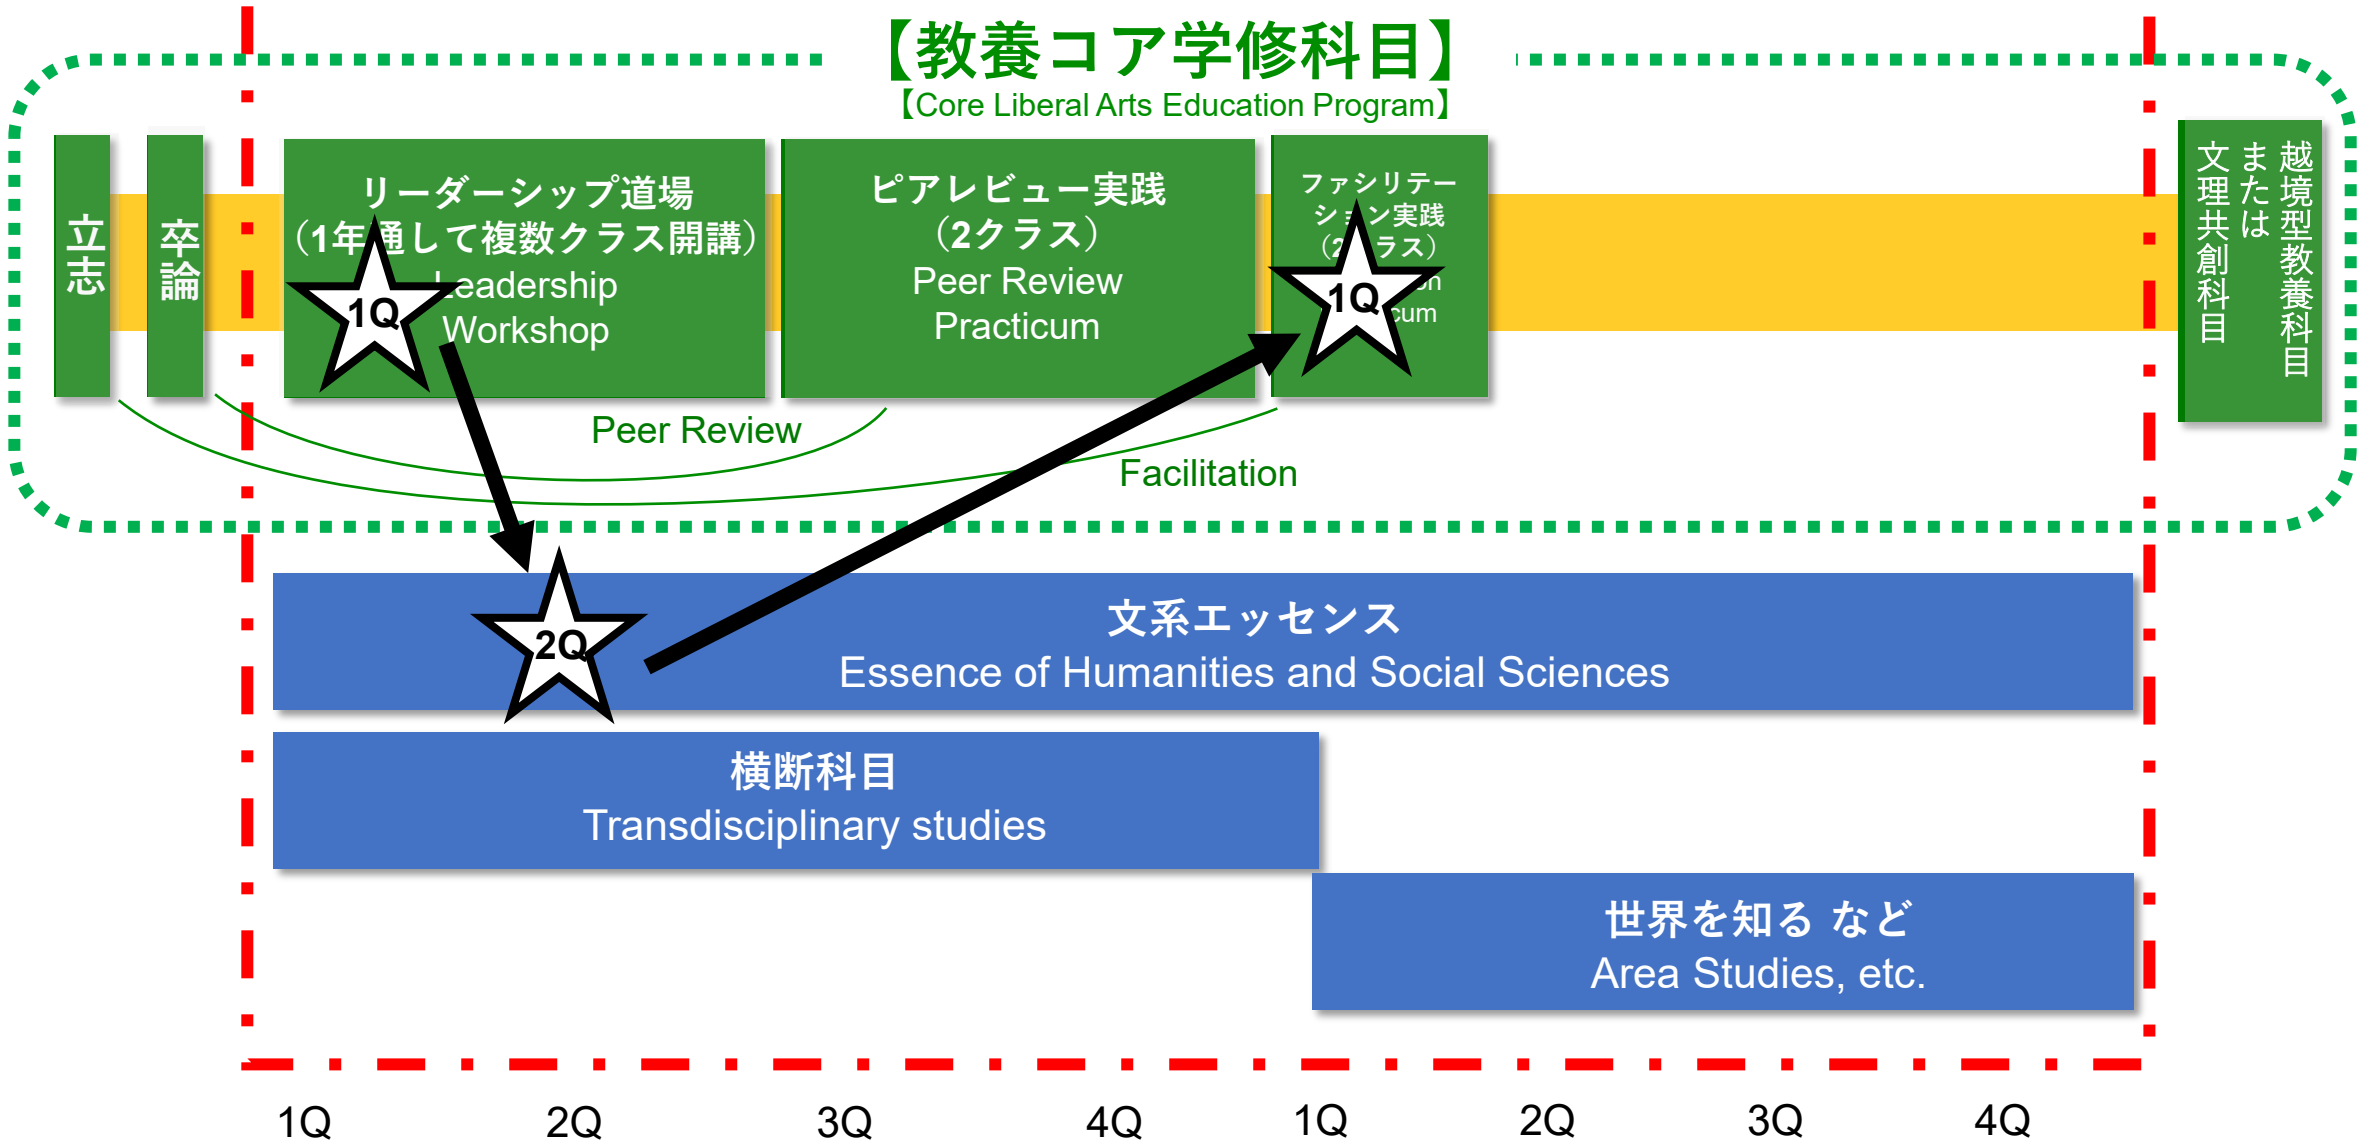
【教養コア学修科目】
【Core Liberal Arts Education Program】

立志

卒論

リーダーシップ道場
(1年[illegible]通して複数クラス開講)
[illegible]eadership
Workshop

1Q

ピアレビュー実践
(2クラス)
Peer Review
Practicum

ファシリテー
シ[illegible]ン実践
([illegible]ラス)
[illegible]n
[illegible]cum

1Q

越境型教養科目
または
文理共創科目

Peer Review

Facilitation

2Q

文系エッセンス
Essence of Humanities and Social Sciences

横断科目
Transdisciplinary studies

世界を知る など
Area Studies, etc.

1Q 2Q 3Q 4Q 1Q 2Q 3Q 4Q